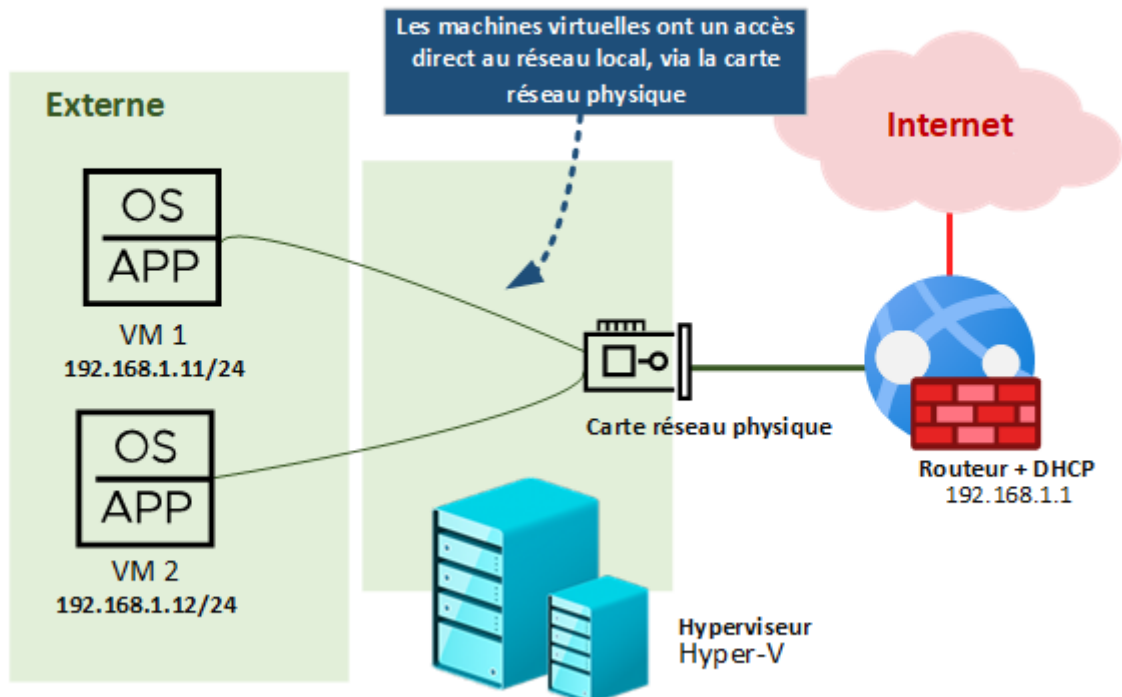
Les machines virtuelles ont un accès direct au réseau local, via la carte réseau physique

Externe

Internet

OS
APP
VM 1
192.168.1.11/24

OS
APP
VM 2
192.168.1.12/24

Carte réseau physique

Routeur + DHCP
192.168.1.1

Hyperviseur
Hyper-V